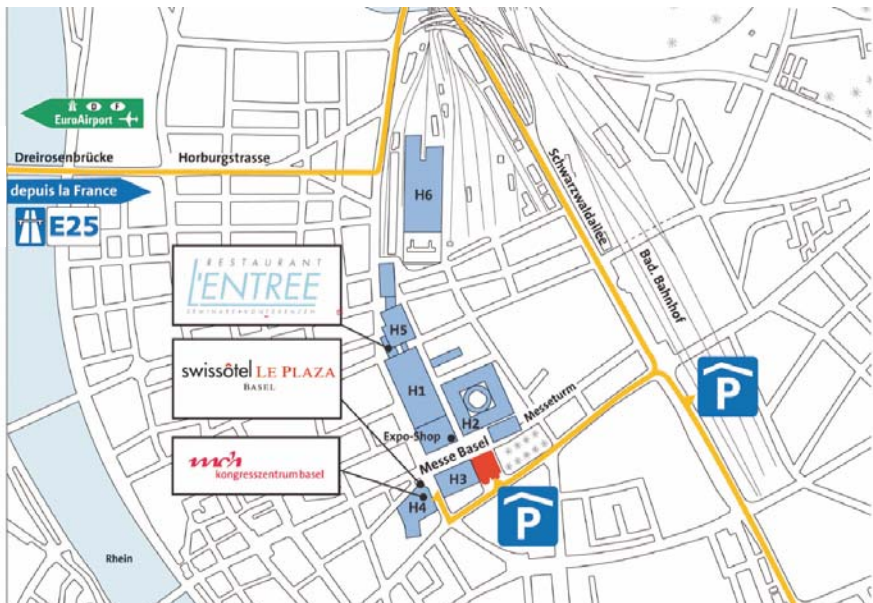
EuroAirport
Dreirosenbrücke
Horburgstrasse
depuis la France
E25
RESTAURANT
L'ENTREE
SEMINARE KONFERENZEN
swissôtel LE PLAZA
BASEL
mch
kongresszentrum basel
H6
H5
H1
H2
Expo-Shop
Messe Basel
Messeturm
H3
H4
Schwarzwaldallee
Bad. Bahnhof
P
P
Rhein